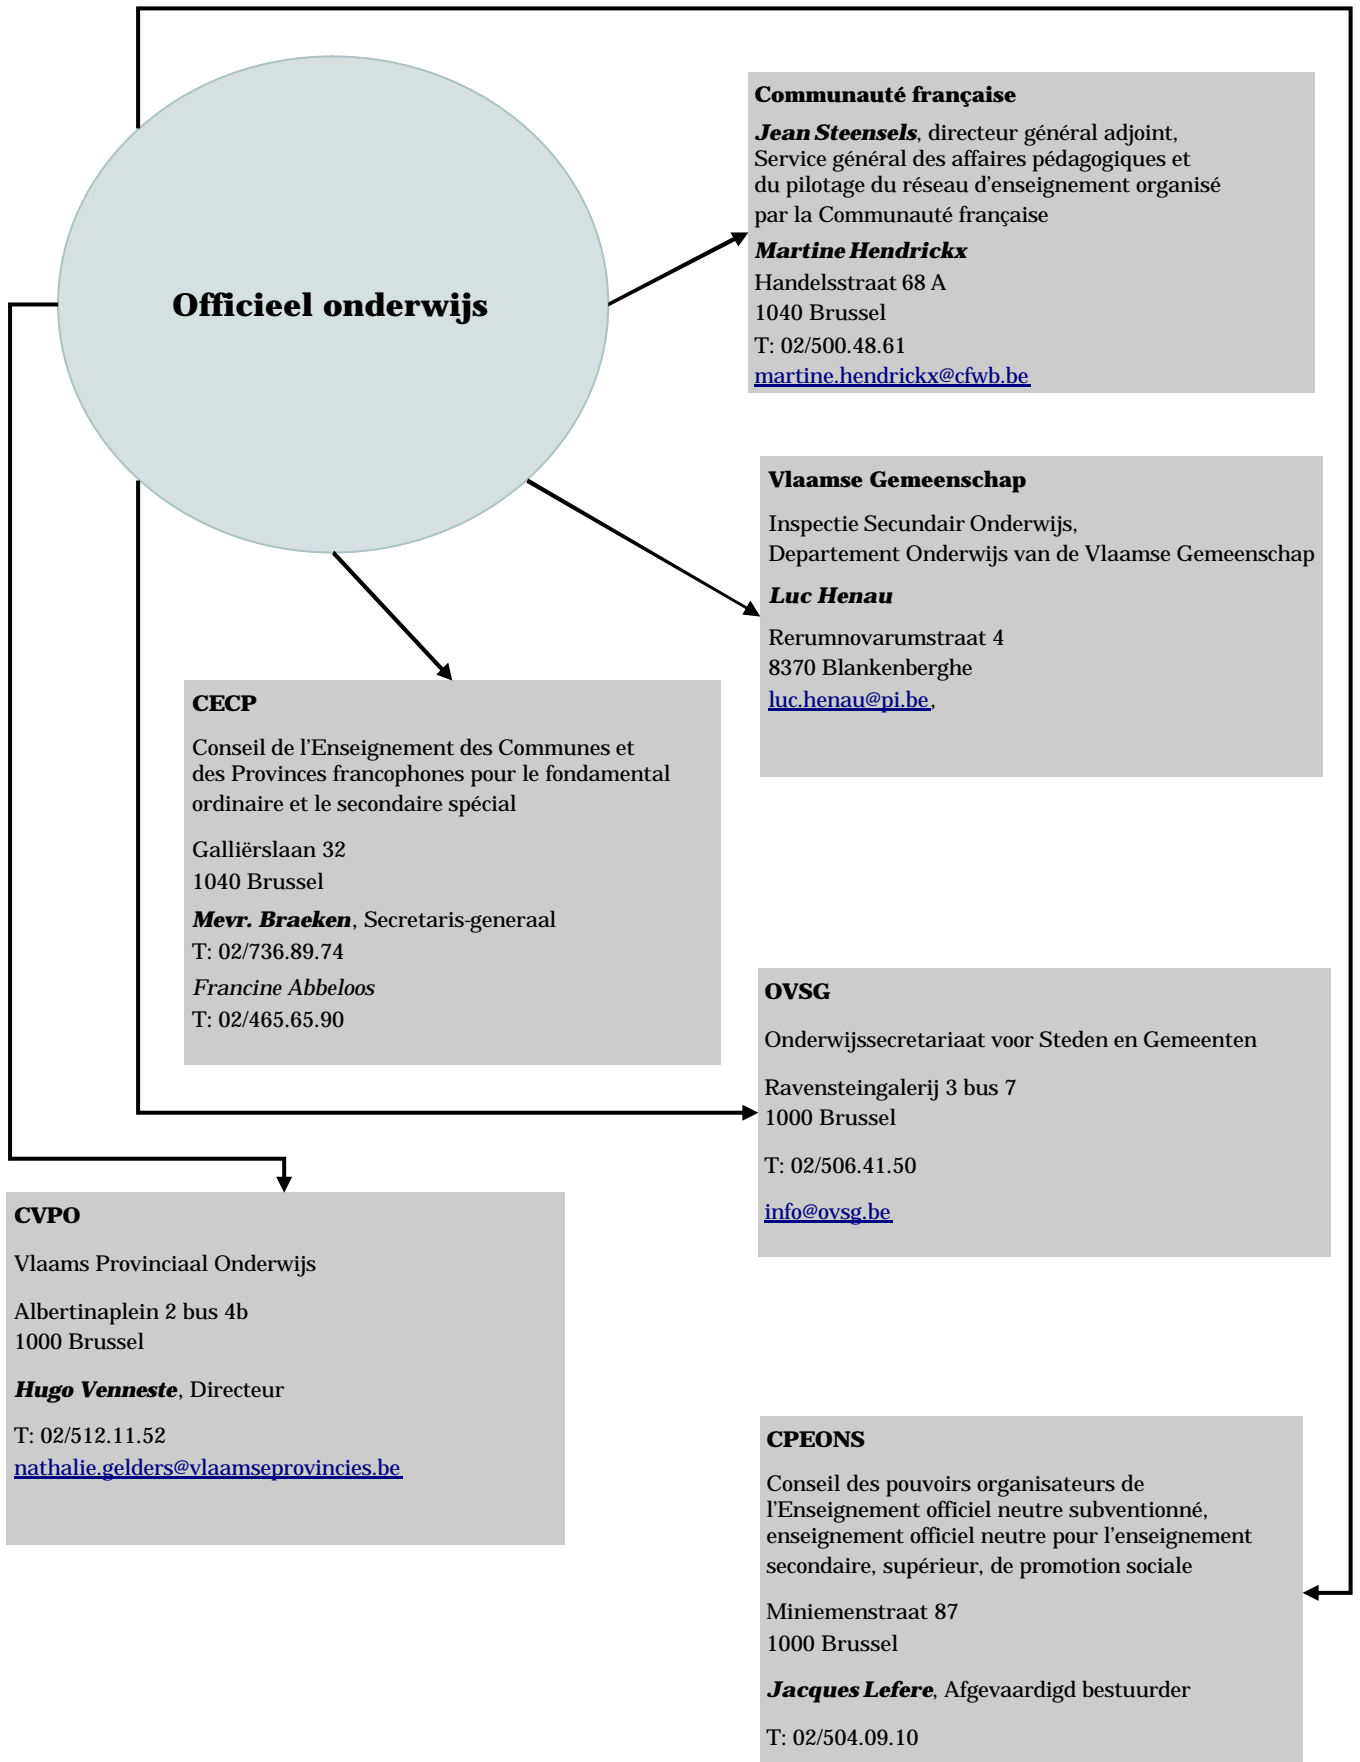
Officieel onderwijs

**Communauté française**

***Jean Steensels***, directeur général adjoint, Service général des affaires pédagogiques et du pilotage du réseau d'enseignement organisé par la Communauté française

***Martine Hendrickx***
Handelsstraat 68 A
1040 Brussel
T: 02/500.48.61
martine.hendrickx@cfwb.be

**Vlaamse Gemeenschap**

Inspectie Secundair Onderwijs, Departement Onderwijs van de Vlaamse Gemeenschap

***Luc Henau***

Rerumnovarumstraat 4
8370 Blankenberghe
luc.henau@pi.be,

**CECP**

Conseil de l'Enseignement des Communes et des Provinces francophones pour le fondamental ordinaire et le secondaire spécial

Galliërslaan 32
1040 Brussel

***Mevr. Braeken***, Secretaris-generaal
T: 02/736.89.74
*Francine Abbeloos*
T: 02/465.65.90

**OVSG**

Onderwijssecretariaat voor Steden en Gemeenten

Ravensteingalerij 3 bus 7
1000 Brussel

T: 02/506.41.50

info@ovsg.be

**CVPO**

Vlaams Provinciaal Onderwijs

Albertinaplein 2 bus 4b
1000 Brussel

***Hugo Venneste***, Directeur

T: 02/512.11.52
nathalie.gelders@vlaamseprovincies.be

**CPEONS**

Conseil des pouvoirs organisateurs de l'Enseignement officiel neutre subventionné, enseignement officiel neutre pour l'enseignement secondaire, supérieur, de promotion sociale

Miniemenstraat 87
1000 Brussel

***Jacques Lefere***, Afgevaardigd bestuurder

T: 02/504.09.10